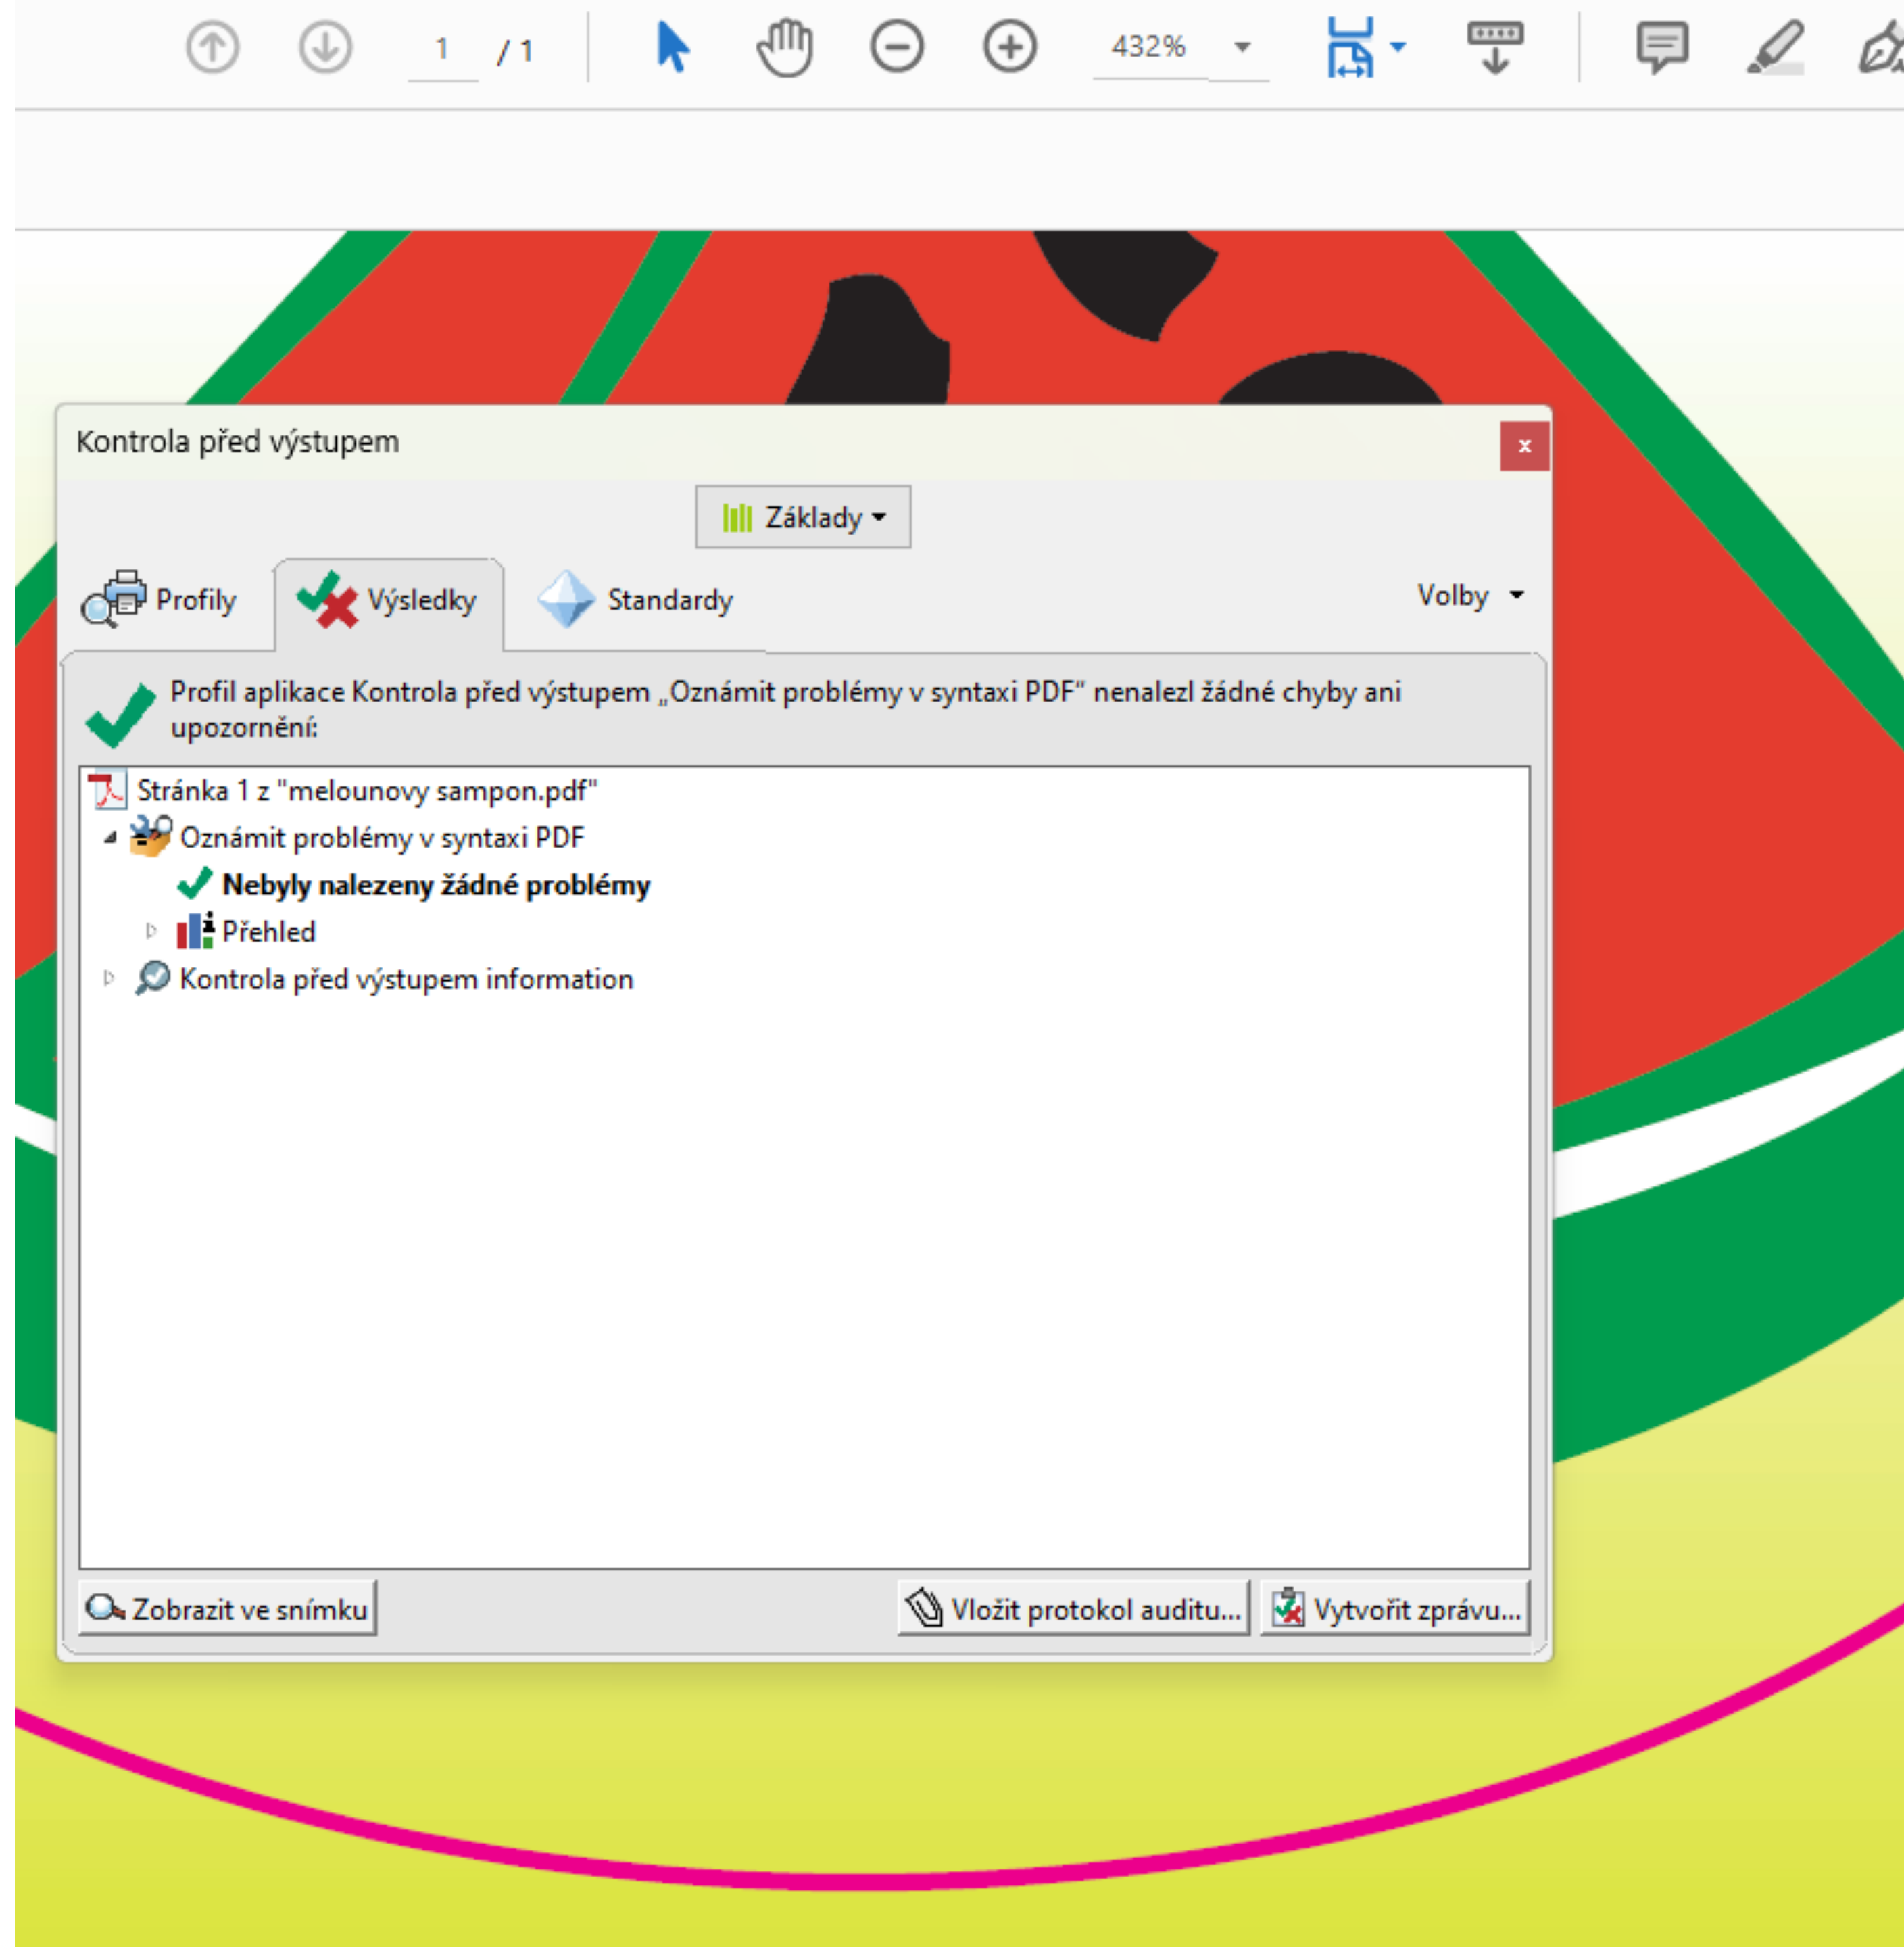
1 / 1 432%

Kontrola před výstupem

×

Základy

Profily Výsledky Standardy Volby

Profil aplikace Kontrola před výstupem „Oznámit problémy v syntaxi PDF" nenalezl žádné chyby ani upozornění:

Stránka 1 z "melounovy sampon.pdf"
Oznámit problémy v syntaxi PDF
**Nebyly nalezeny žádné problémy**
Přehled
Kontrola před výstupem information

Zobrazit ve snímku Vložit protokol auditu... Vytvořit zprávu...